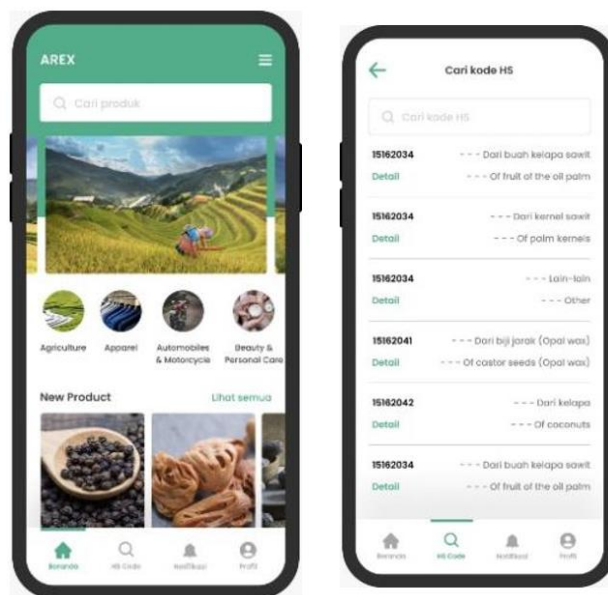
AREX

Cari produk

Agriculture

Apparel

Automobiles & Motorcycle

Beauty & Personal Care

New Product

Lihat semua

Beranda

HS Code

Notifikasi

Profil

Cari kode HS

Cari kode HS

15162034 - - - Dari buah kelapa sawit

Detail - - - Of fruit of the oil palm

15162034 - - - Dari kernel sawit

Detail - - - Of palm kernels

15162034 - - - Lain-lain

Detail - - - Other

15162041 - - - Dari biji jarak (Opal wax)

Detail - - - Of castor seeds (Opal wax)

15162042 - - - Dari kelapa

Detail - - - Of coconuts

15162034 - - - Dari buah kelapa sawit

Detail - - - Of fruit of the oil palm

Beranda

HS Code

Notifikasi

Profil